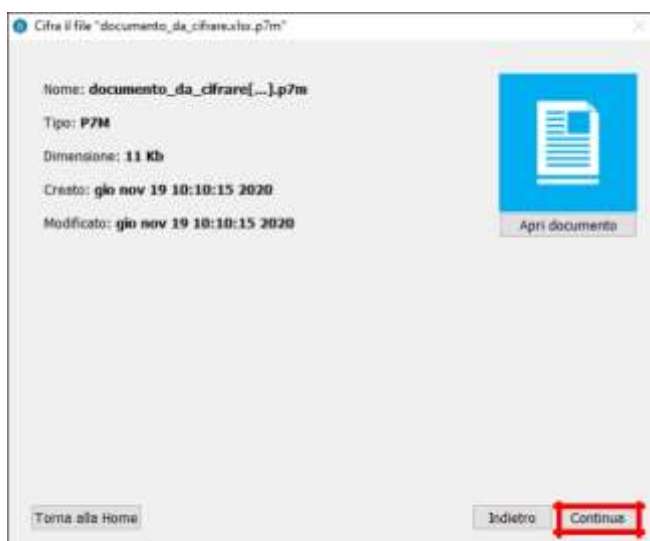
Cifra il file "documento_da_cifrare.xlsx.p7m"

Nome: documento_da_cifrare[...].p7m

Tipo: P7M

Dimensione: 11 Kb

Creato: gio nov 19 10:10:15 2020

Modificato: gio nov 19 10:10:15 2020

Apri documento

Torna alla Home

Indietro

Continua